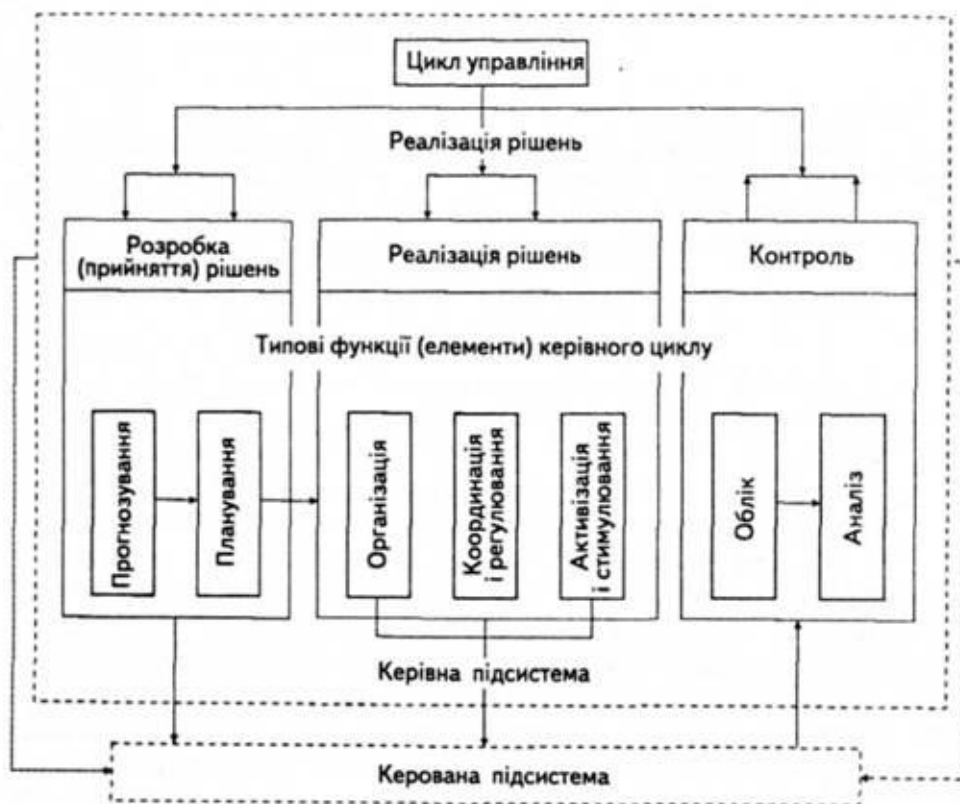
Цикл управління

Реалізація рішень

Розробка (прийняття) рішень

Реалізація рішень

Контроль

Типові функції (елементи) керівного циклу

Прогнозування

Планування

Організація

Координація і регулювання

Активізація і стимулювання

Облік

Аналіз

Керівна підсистема

Керована підсистема